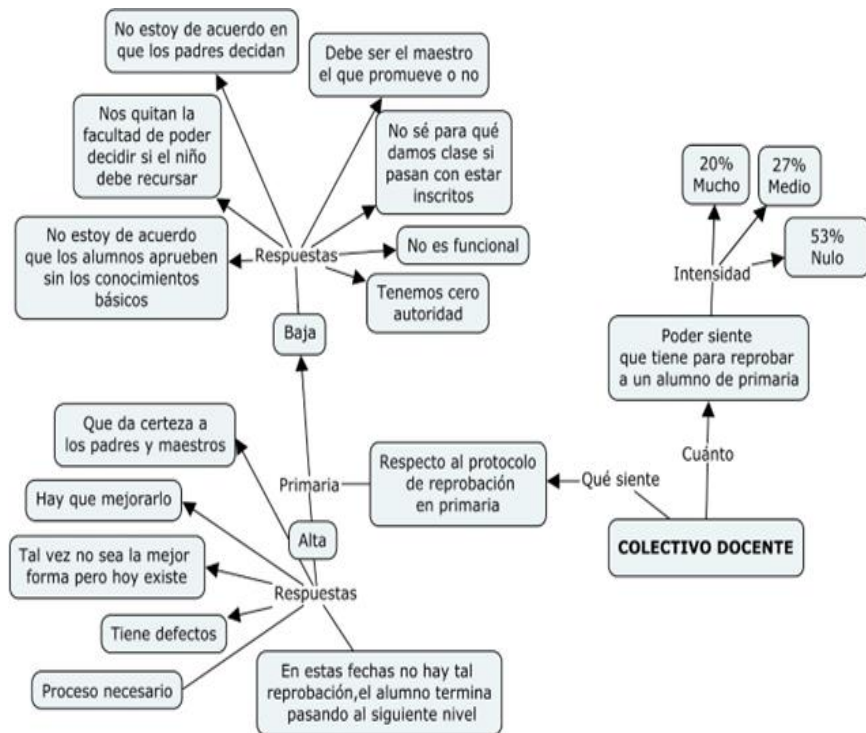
No estoy de acuerdo en que los padres decidan

Debe ser el maestro el que promueve o no

Nos quitan la facultad de poder decidir si el niño debe recursar

No sé para qué damos clase si pasan con estar inscritos

No estoy de acuerdo que los alumnos aprueben sin los conocimientos básicos

Respuestas

No es funcional

Tenemos cero autoridad

Baja

20% Mucho

27% Medio

53% Nulo

Intensidad

Poder siente que tiene para reprobar a un alumno de primaria

Cuánto

Que da certeza a los padres y maestros

Primaria

Respecto al protocolo de reprobación en primaria

Qué siente

Hay que mejorarlo

Alta

COLECTIVO DOCENTE

Tal vez no sea la mejor forma pero hoy existe

Respuestas

Tiene defectos

Proceso necesario

En estas fechas no hay tal reprobación,el alumno termina pasando al siguiente nivel